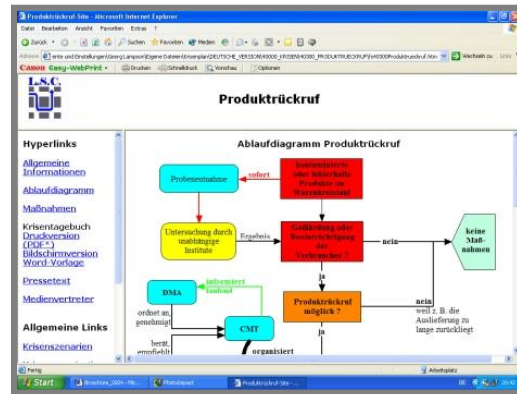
Produktrückruf-Site - Microsoft Internet Explorer

Datei Bearbeiten Ansicht Favoriten Extras ?

Zurück Suchen Favoriten Medien

Adresse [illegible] Wechseln zu Links

Canon Easy-WebPrint Drucken Schnelldruck Vorschau Optionen

L.S.C.

Produktrückruf

Hyperlinks

Allgemeine Informationen

Ablaufdiagramm

Maßnahmen

Krisentagebuch Druckversion (PDF\*) Bildschirmversion Word-Vorlage

Pressetext

Medienvertreter

Allgemeine Links

Krisenszenarien

Ablaufdiagramm Produktrückruf

Probenentnahme

sofort

kontaminierte oder fehlerhafte Produkte im Warenkreislauf

Untersuchung durch unabhängige Institute

Ergebnis

Gefährdung oder Beeinträchtigung der Verbraucher ?

nein

keine Maßnahmen

ja

DMA

informiert laufend

ordnet an, genehmigt

CMT

Produktrückruf möglich ?

nein
weil z. B. die Auslieferung zu lange zurückliegt

berät, empfiehlt

organisiert

Fertig

Arbeitsplatz

Start

Broschüre_2004 - Mi...

PhotoImpact

Produktrückruf-Site - ...

DE

20:43